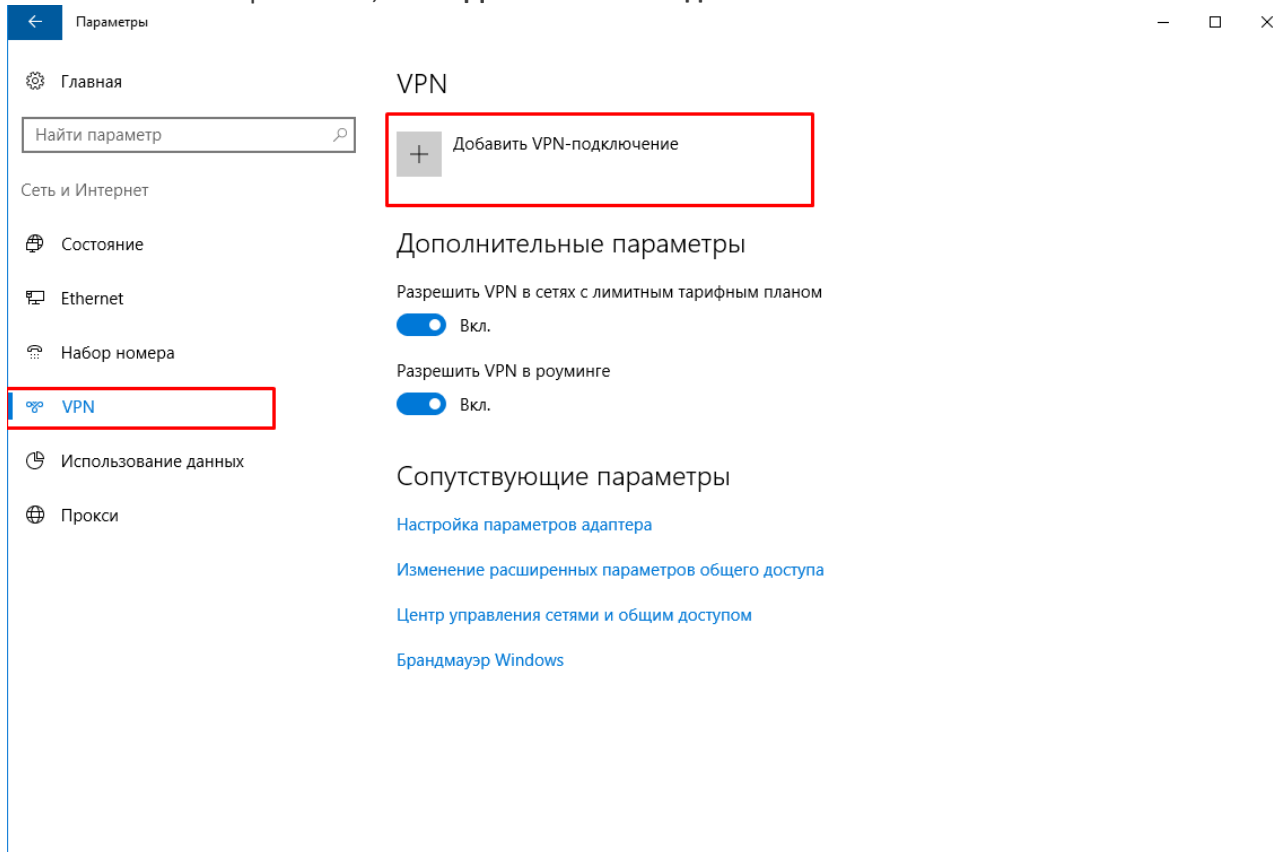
Параметры

Главная

Найти параметр

Сеть и Интернет

Состояние

Ethernet

Набор номера

VPN

Использование данных

Прокси

VPN

Добавить VPN-подключение

Дополнительные параметры

Разрешить VPN в сетях с лимитным тарифным планом

Вкл.

Разрешить VPN в роуминге

Вкл.

Сопутствующие параметры

Настройка параметров адаптера

Изменение расширенных параметров общего доступа

Центр управления сетями и общим доступом

Брандмауэр Windows